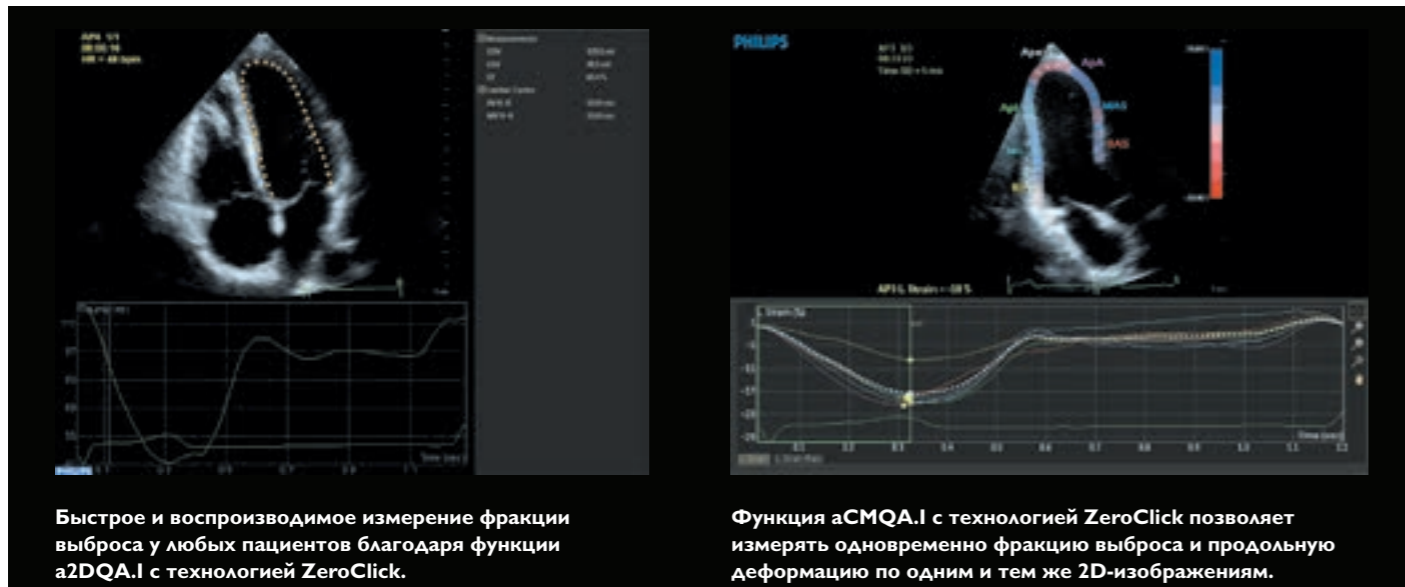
PHILIPS

ApA

AP4 L Strain = -18 %

Быстрое и воспроизводимое измерение фракции выброса у любых пациентов благодаря функции a2DQA.I с технологией ZeroClick.

Функция aCMQA.I с технологией ZeroClick позволяет измерять одновременно фракцию выброса и продольную деформацию по одним и тем же 2D-изображениям.